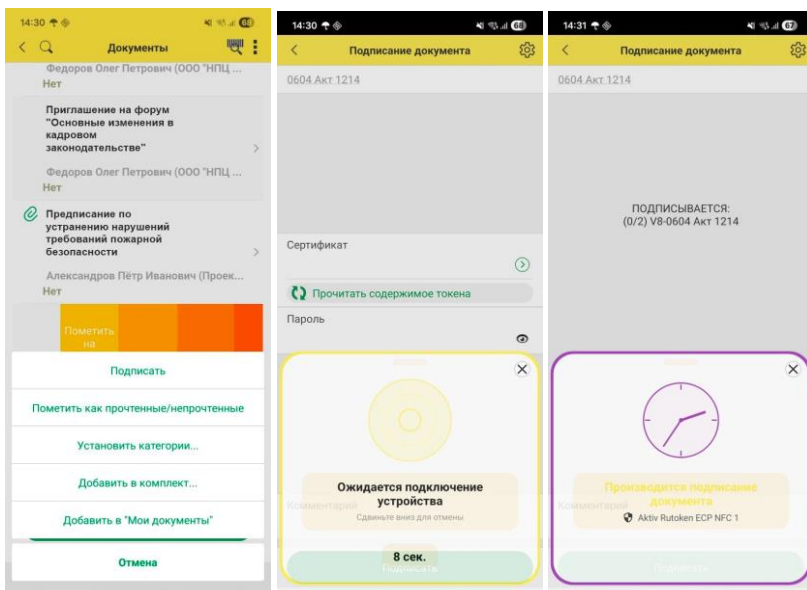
14:30 68

Документы

Федоров Олег Петрович (ООО "НПЦ ...
Нет

Приглашение на форум "Основные изменения в кадровом законодательстве"

Федоров Олег Петрович (ООО "НПЦ ...
Нет

Предписание по устранению нарушений требований пожарной безопасности

Александров Пётр Иванович (Проек...
Нет

Пометить на

Подписать

Пометить как прочтенные/непрочтенные

Установить категории...

Добавить в комплект...

Добавить в "Мои документы"

Отмена

14:30 68

Подписание документа

0604 Акт 1214

Сертификат

Прочитать содержимое токена

Пароль

Ожидается подключение устройства

Сдвиньте вниз для отмены

Комментарий

8 сек.

Подписать

14:31 67

Подписание документа

0604 Акт 1214

ПОДПИСЫВАЕТСЯ:
(0/2) V8-0604 Акт 1214

Производится подписание документа

Комментарий

Aktiv Rutoken ECP NFC 1

Подписать